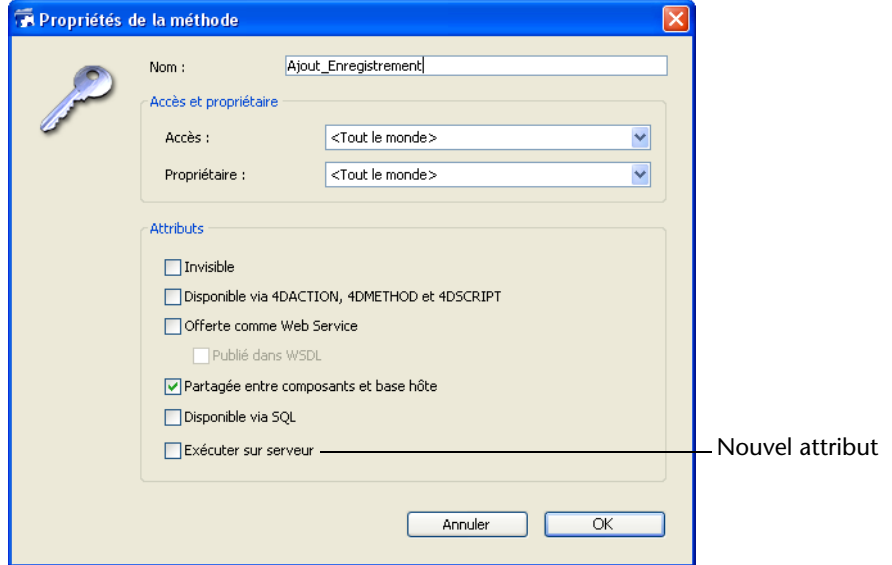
Propriétés de la méthode

Nom : Ajout_Enregistrement

Accès et propriétaire

Accès : <Tout le monde>

Propriétaire : <Tout le monde>

Attributs

Invisible

Disponible via 4DACTION, 4DMETHOD et 4DSCRIPT

Offerte comme Web Service

Publié dans WSDL

Partagée entre composants et base hôte

Disponible via SQL

Exécuter sur serveur

Nouvel attribut

Annuler

OK